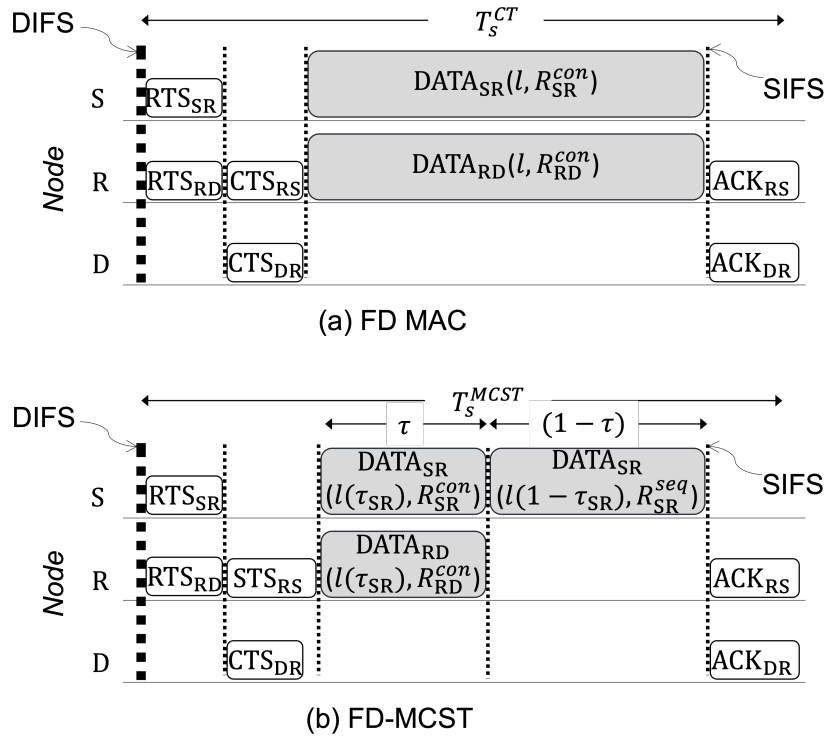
DIFS

$T_s^{CT}$

S
$\mathrm{RTS_{SR}}$
$\mathrm{DATA_{SR}}(l, R_{\mathrm{SR}}^{con})$
SIFS

Node

R
$\mathrm{RTS_{RD}}$
$\mathrm{CTS_{RS}}$
$\mathrm{DATA_{RD}}(l, R_{\mathrm{RD}}^{con})$
$\mathrm{ACK_{RS}}$

D
$\mathrm{CTS_{DR}}$
$\mathrm{ACK_{DR}}$

(a) FD MAC

DIFS

$T_s^{MCST}$

$\tau$
$(1-\tau)$

S
$\mathrm{RTS_{SR}}$
$\mathrm{DATA_{SR}}$ $(l(\tau_{\mathrm{SR}}), R_{\mathrm{SR}}^{con})$
$\mathrm{DATA_{SR}}$ $(l(1-\tau_{\mathrm{SR}}), R_{\mathrm{SR}}^{seq})$
SIFS

Node

R
$\mathrm{RTS_{RD}}$
$\mathrm{STS_{RS}}$
$\mathrm{DATA_{RD}}$ $(l(\tau_{\mathrm{SR}}), R_{\mathrm{RD}}^{con})$
$\mathrm{ACK_{RS}}$

D
$\mathrm{CTS_{DR}}$
$\mathrm{ACK_{DR}}$

(b) FD-MCST